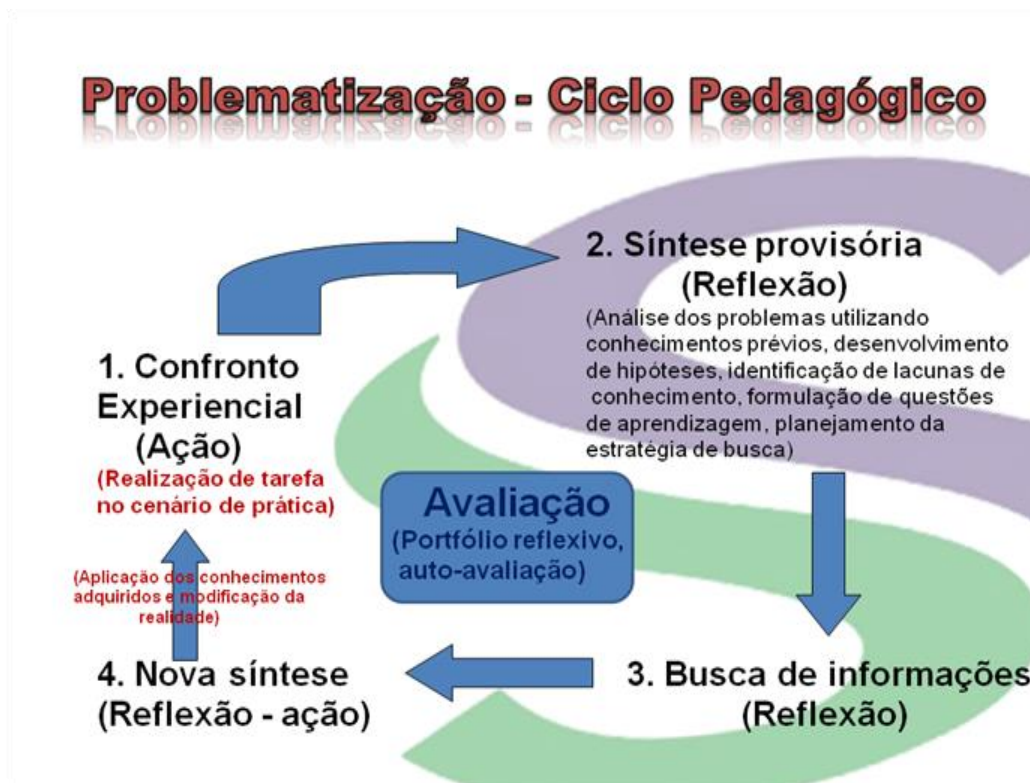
Problematização - Ciclo Pedagógico

1. Confronto Experiencial (Ação)

(Realização de tarefa no cenário de prática)

2. Síntese provisória (Reflexão)

(Análise dos problemas utilizando conhecimentos prévios, desenvolvimento de hipóteses, identificação de lacunas de conhecimento, formulação de questões de aprendizagem, planejamento da estratégia de busca)

Avaliação
(Portfólio reflexivo, auto-avaliação)

(Aplicação dos conhecimentos adquiridos e modificação da realidade)

4. Nova síntese (Reflexão - ação)

3. Busca de informações (Reflexão)